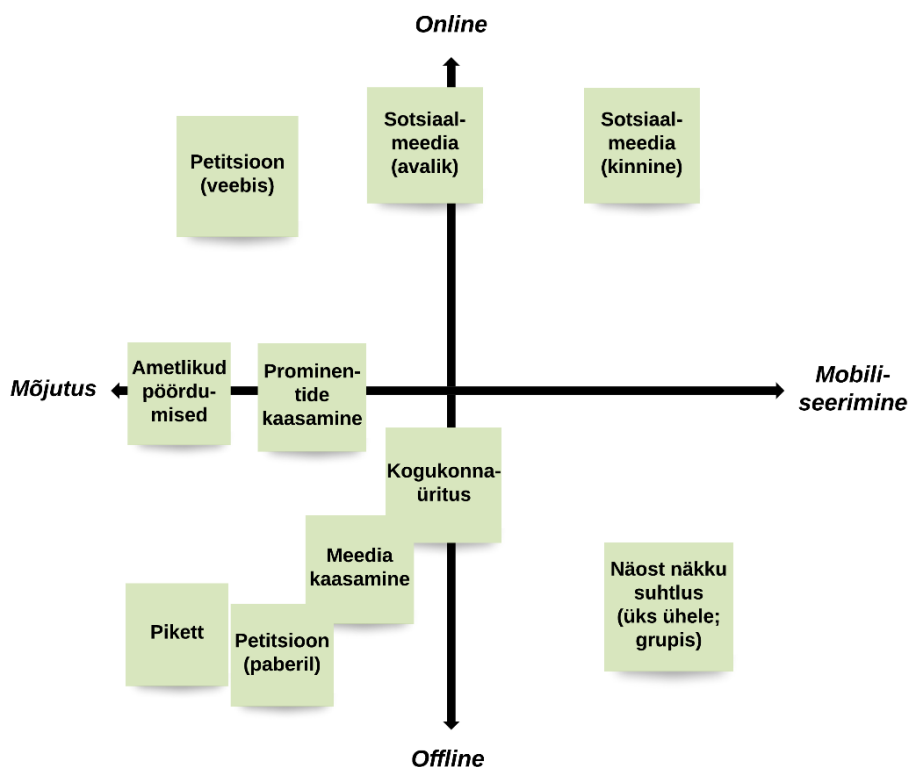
Online

Sotsiaalmeedia (avalik)

Sotsiaalmeedia (kinnine)

Petitsioon (veebis)

Mõjutus

Ametlikud pöördumised

Prominentide kaasamine

Mobiliseerimine

Kogukonnaüritus

Meedia kaasamine

Näost näkku suhtlus (üks ühele; grupis)

Pikett

Petitsioon (paberil)

Offline